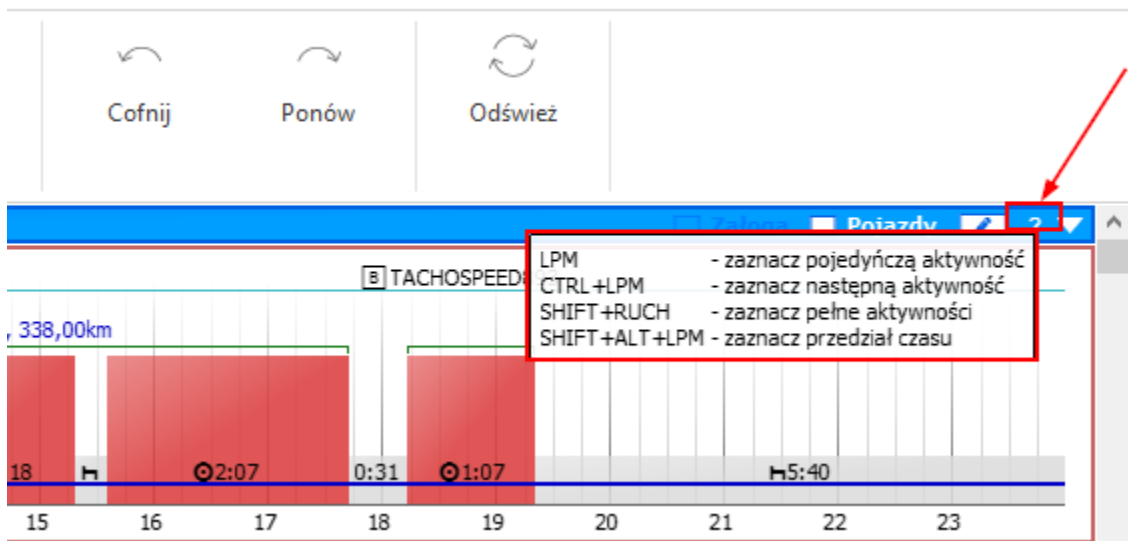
Cofnij

Ponów

Odśwież

Załoga

Pojazdy

?

B TACHOSPEED

, 338,00km

| | |
|---|---|
| LPM | - zaznacz pojedyńczą aktywność |
| CTRL+LPM | - zaznacz następną aktywność |
| SHIFT+RUCH | - zaznacz pełne aktywności |
| SHIFT+ALT+LPM | - zaznacz przedział czasu |

18

2:07

0:31

1:07

5:40

15 16 17 18 19 20 21 22 23